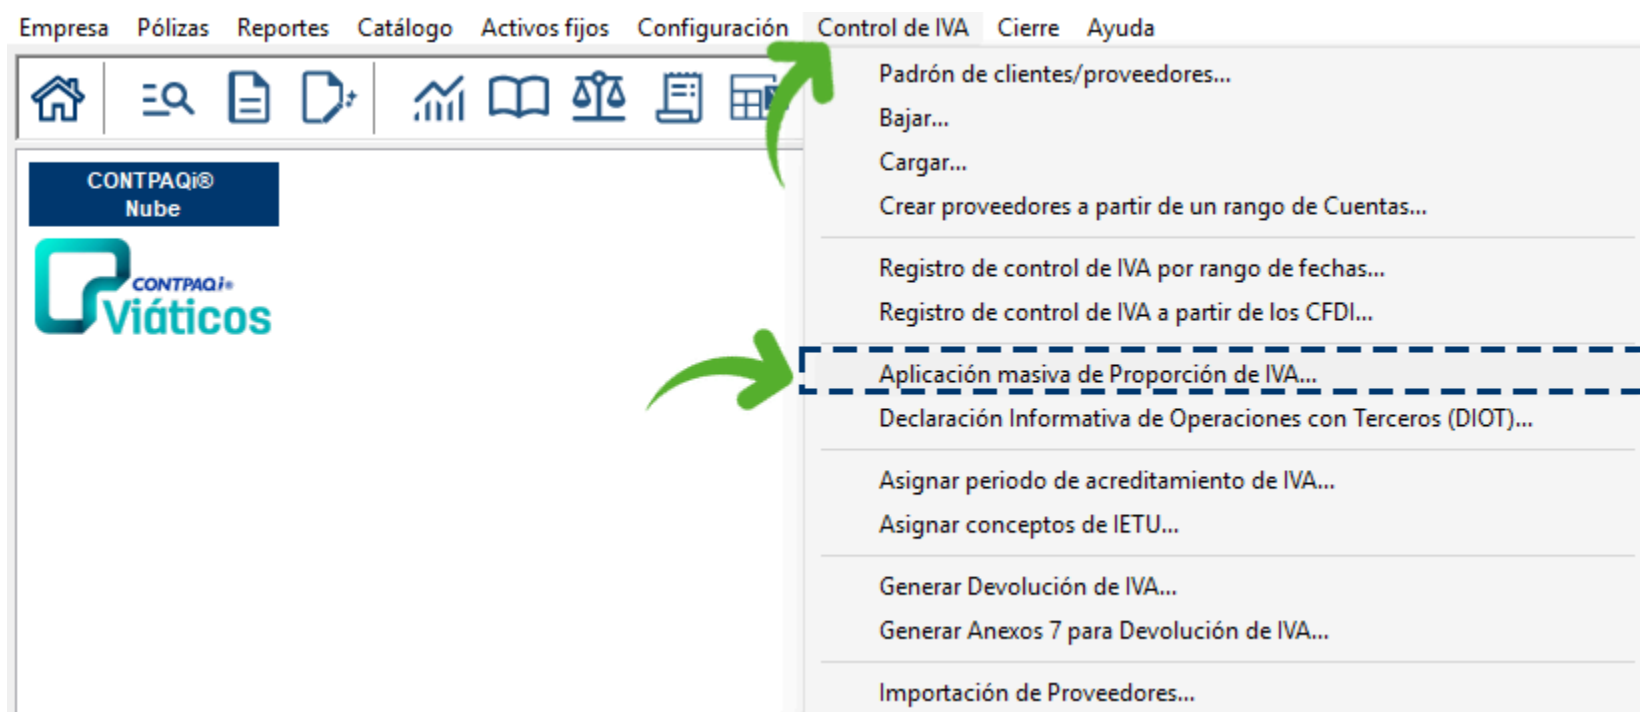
Empresa Pólizas Reportes Catálogo Activos fijos Configuración Control de IVA Cierre Ayuda

CONTPAQi® Nube

CONTPAQi® Viáticos

Padrón de clientes/proveedores...
Bajar...
Cargar...
Crear proveedores a partir de un rango de Cuentas...

Registro de control de IVA por rango de fechas...
Registro de control de IVA a partir de los CFDI...

Aplicación masiva de Proporción de IVA...
Declaración Informativa de Operaciones con Terceros (DIOT)...

Asignar periodo de acreditamiento de IVA...
Asignar conceptos de IETU...

Generar Devolución de IVA...
Generar Anexos 7 para Devolución de IVA...

Importación de Proveedores...